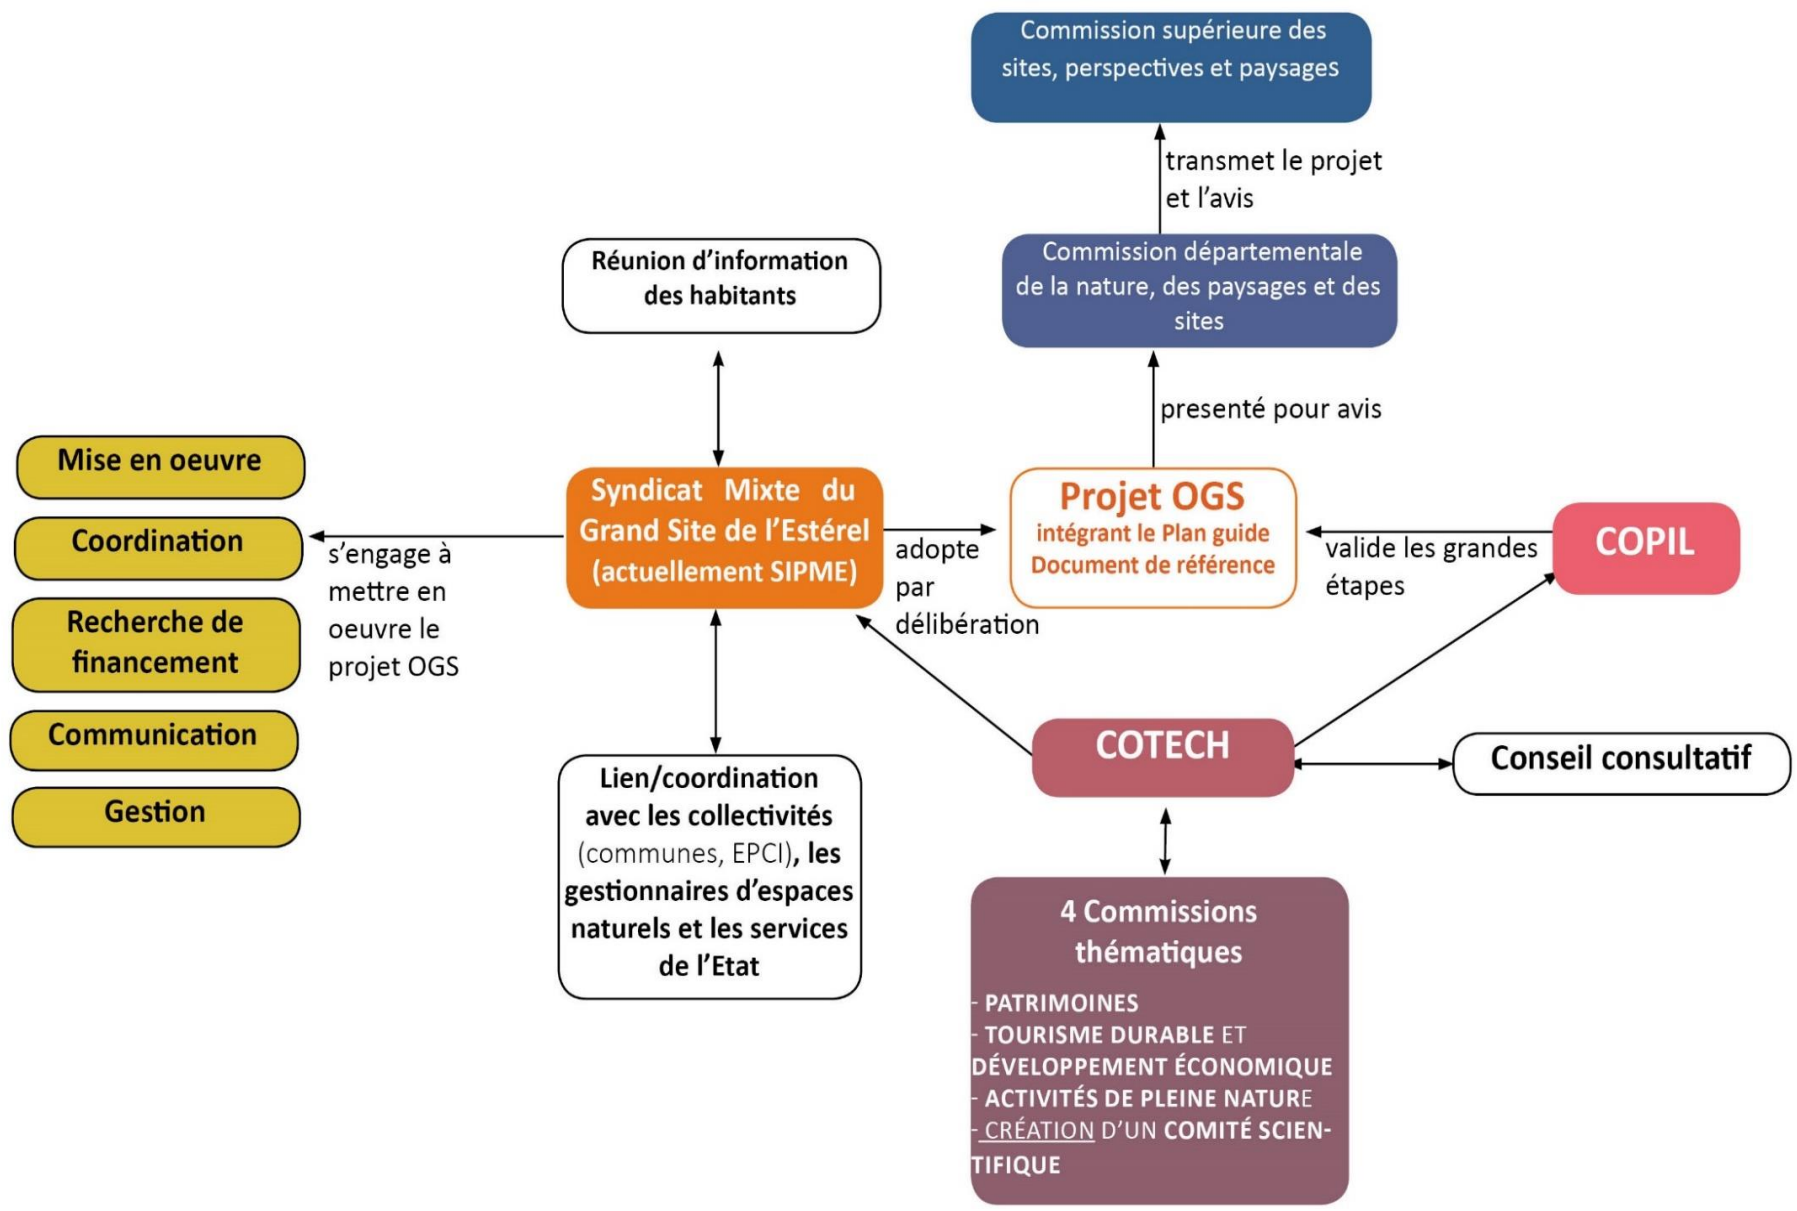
Commission supérieure des sites, perspectives et paysages

transmet le projet et l'avis

Commission départementale de la nature, des paysages et des sites

Réunion d'information des habitants

presenté pour avis

Mise en oeuvre

Coordination

Recherche de financement

Communication

Gestion

s'engage à mettre en oeuvre le projet OGS

Syndicat Mixte du Grand Site de l'Estérel (actuellement SIPME)

adopte par délibération

Projet OGS
intégrant le Plan guide
Document de référence

valide les grandes étapes

COPIL

COTECH

Conseil consultatif

Lien/coordination avec les collectivités (communes, EPCI), les gestionnaires d'espaces naturels et les services de l'Etat

4 Commissions thématiques

- PATRIMOINES
- TOURISME DURABLE ET DÉVELOPPEMENT ÉCONOMIQUE
- ACTIVITÉS DE PLEINE NATURE
- CRÉATION D'UN COMITÉ SCIENTIFIQUE